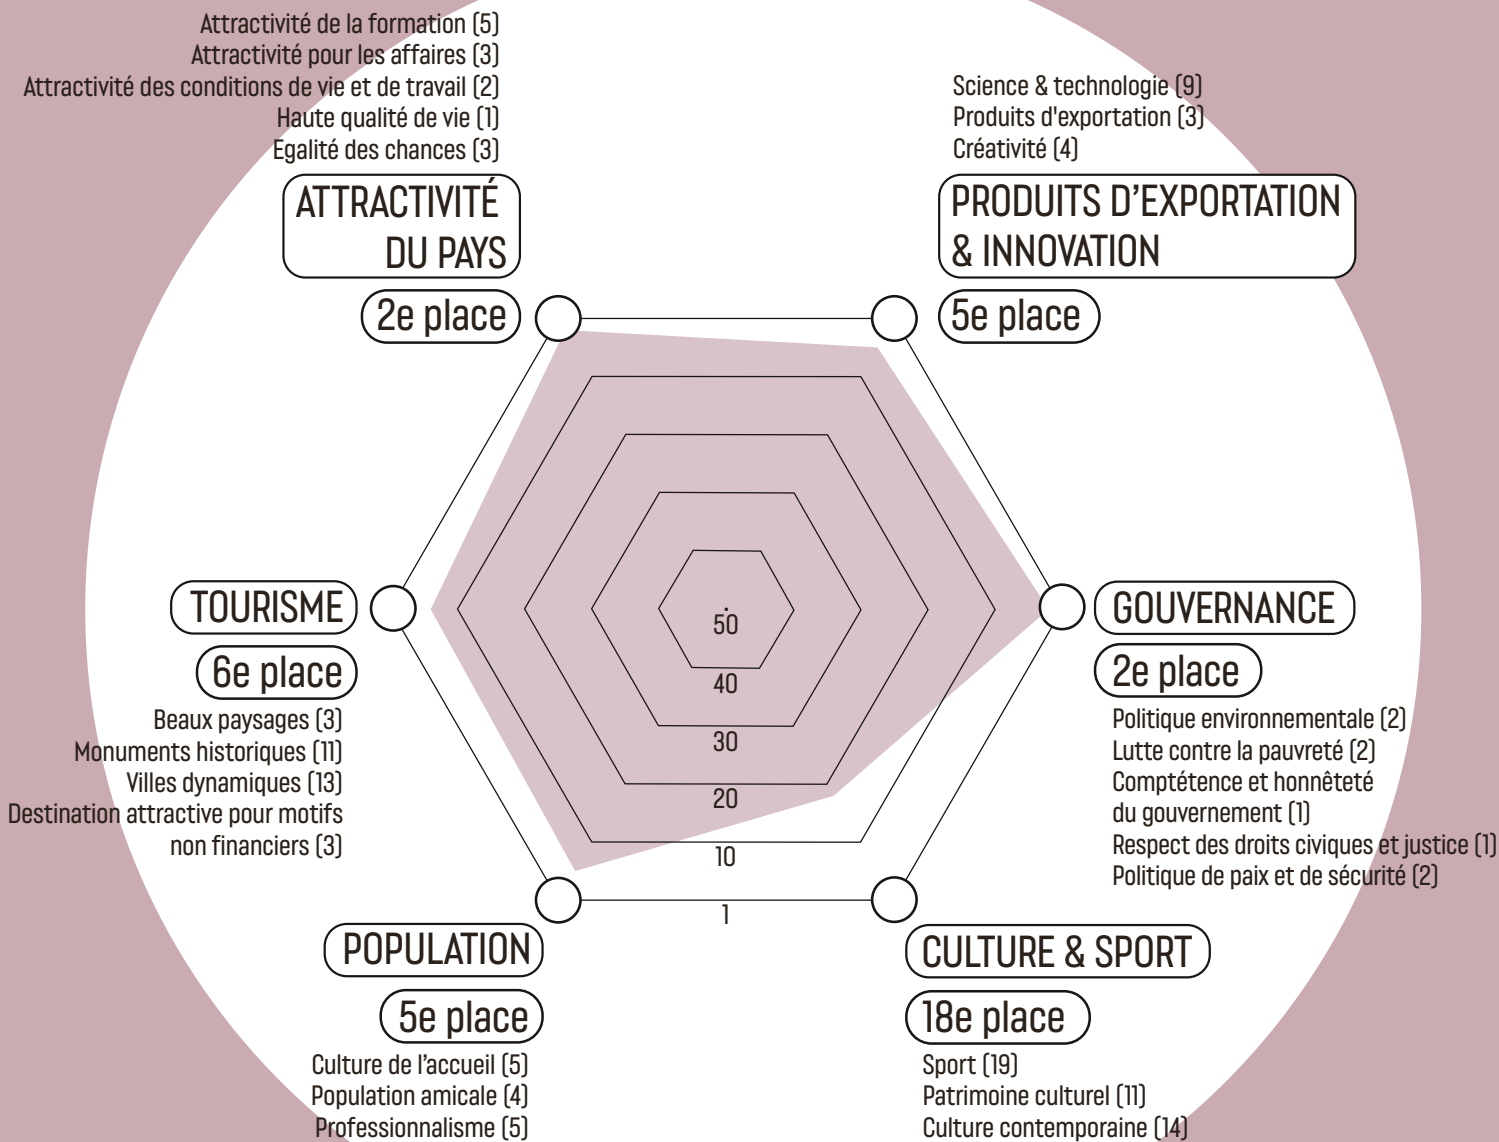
Attractivité de la formation (5)
Attractivité pour les affaires (3)
Attractivité des conditions de vie et de travail (2)
Haute qualité de vie (1)
Egalité des chances (3)

ATTRACTIVITÉ DU PAYS

2e place

Science & technologie (9)
Produits d'exportation (3)
Créativité (4)

PRODUITS D'EXPORTATION & INNOVATION

5e place

TOURISME

6e place

Beaux paysages (3)
Monuments historiques (11)
Villes dynamiques (13)
Destination attractive pour motifs non financiers (3)

50
40
30
20
10
1

GOUVERNANCE

2e place

Politique environnementale (2)
Lutte contre la pauvreté (2)
Comptétence et honnêteté du gouvernement (1)
Respect des droits civiques et justice (1)
Politique de paix et de sécurité (2)

POPULATION

5e place

Culture de l'accueil (5)
Population amicale (4)
Professionnalisme (5)

CULTURE & SPORT

18e place

Sport (19)
Patrimoine culturel (11)
Culture contemporaine (14)